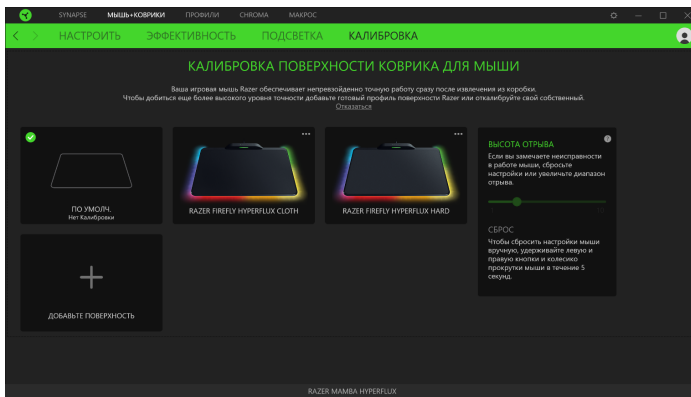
SYNAPSE МЫШЬ+КОВРИКИ ПРОФИЛИ CHROMA МАКРОС

НАСТРОИТЬ ЭФФЕКТИВНОСТЬ ПОДСВЕТКА КАЛИБРОВКА

КАЛИБРОВКА ПОВЕРХНОСТИ КОВРИКА ДЛЯ МЫШИ

Ваша игровая мышь Razer обеспечивает непревзойденно точную работу сразу после извлечения из коробки. Чтобы добиться еще более высокого уровня точности добавьте готовый профиль поверхности Razer или откалибруйте свой собственный.

Отказаться

ПО УМОЛЧ.
Нет Калибровки

RAZER FIREFLY HYPERFLUX CLOTH

RAZER FIREFLY HYPERFLUX HARD

ВЫСОТА ОТРЫВА

Если вы замечаете неисправности в работе мыши, сбросьте настройки или увеличьте диапазон отрыва.

СБРОС

Чтобы сбросить настройки мыши вручную, удерживайте левую и правую кнопки и колесико прокрутки мыши в течение 5 секунд.

ДОБАВЬТЕ ПОВЕРХНОСТЬ

RAZER MAMBA HYPERFLUX